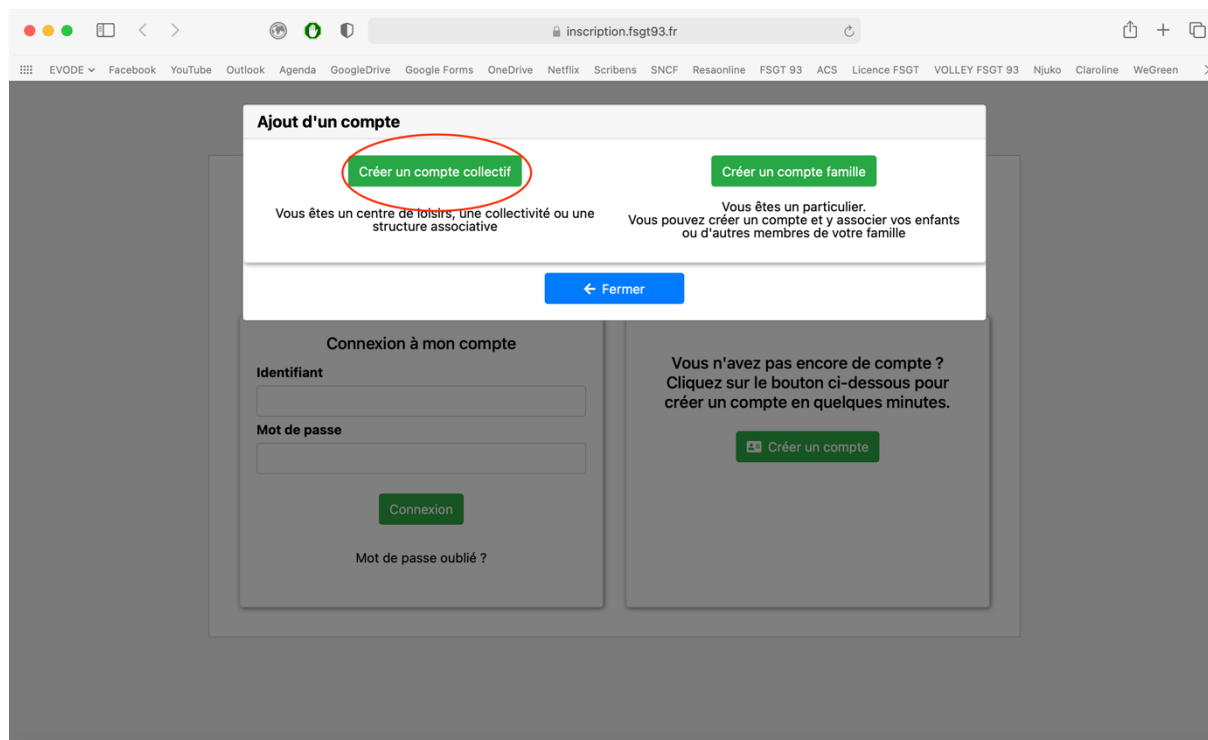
inscription.fsgt93.fr

EVODE Facebook YouTube Outlook Agenda GoogleDrive Google Forms OneDrive Netflix Scribens SNCF Resaonline FSGT 93 ACS Licence FSGT VOLLEY FSGT 93 Njuko Claroline WeGreen

Ajout d'un compte

Créer un compte collectif

Vous êtes un centre de loisirs, une collectivité ou une structure associative

Créer un compte famille

Vous êtes un particulier.
Vous pouvez créer un compte et y associer vos enfants ou d'autres membres de votre famille

← Fermer

Connexion à mon compte

Identifiant

Mot de passe

Connexion

Mot de passe oublié ?

Vous n'avez pas encore de compte ? Cliquez sur le bouton ci-dessous pour créer un compte en quelques minutes.

Créer un compte